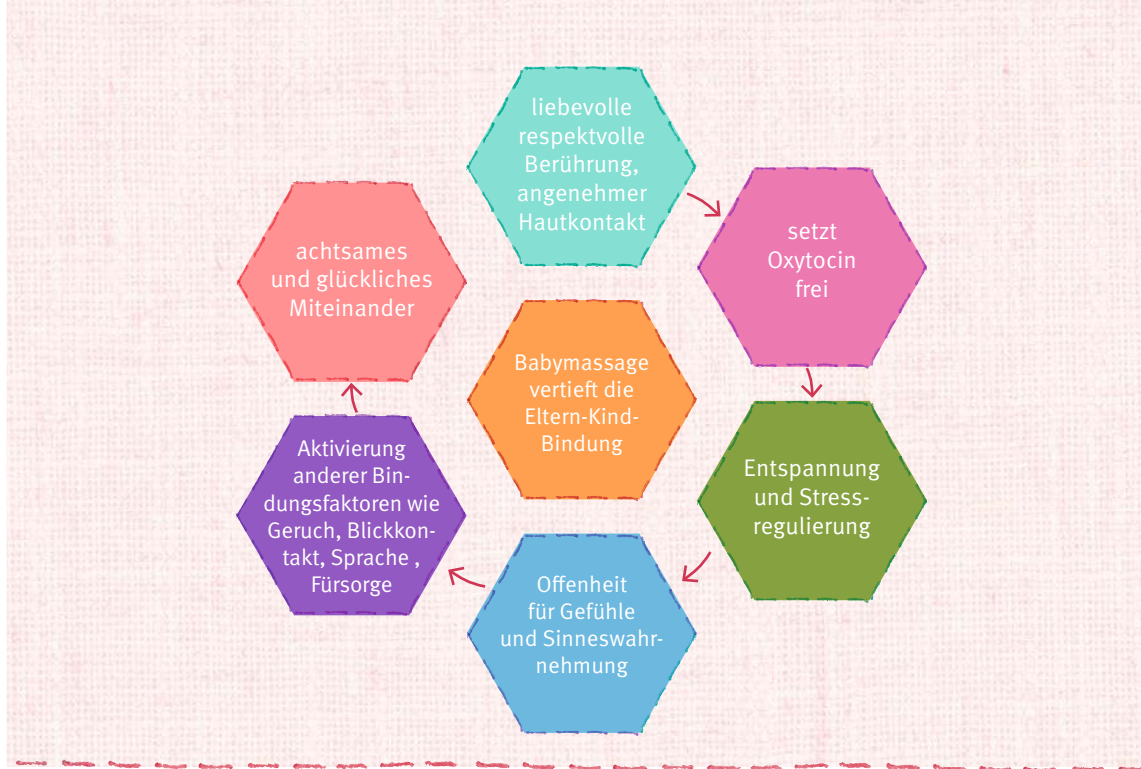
liebevolle respektvolle Berührung, angenehmer Hautkontakt

setzt Oxytocin frei

Entspannung und Stressregulierung

Offenheit für Gefühle und Sinneswahrnehmung

Aktivierung anderer Bindungsfaktoren wie Geruch, Blickkontakt, Sprache , Fürsorge

achtsames und glückliches Miteinander

Babymassage vertieft die Eltern-Kind-Bindung